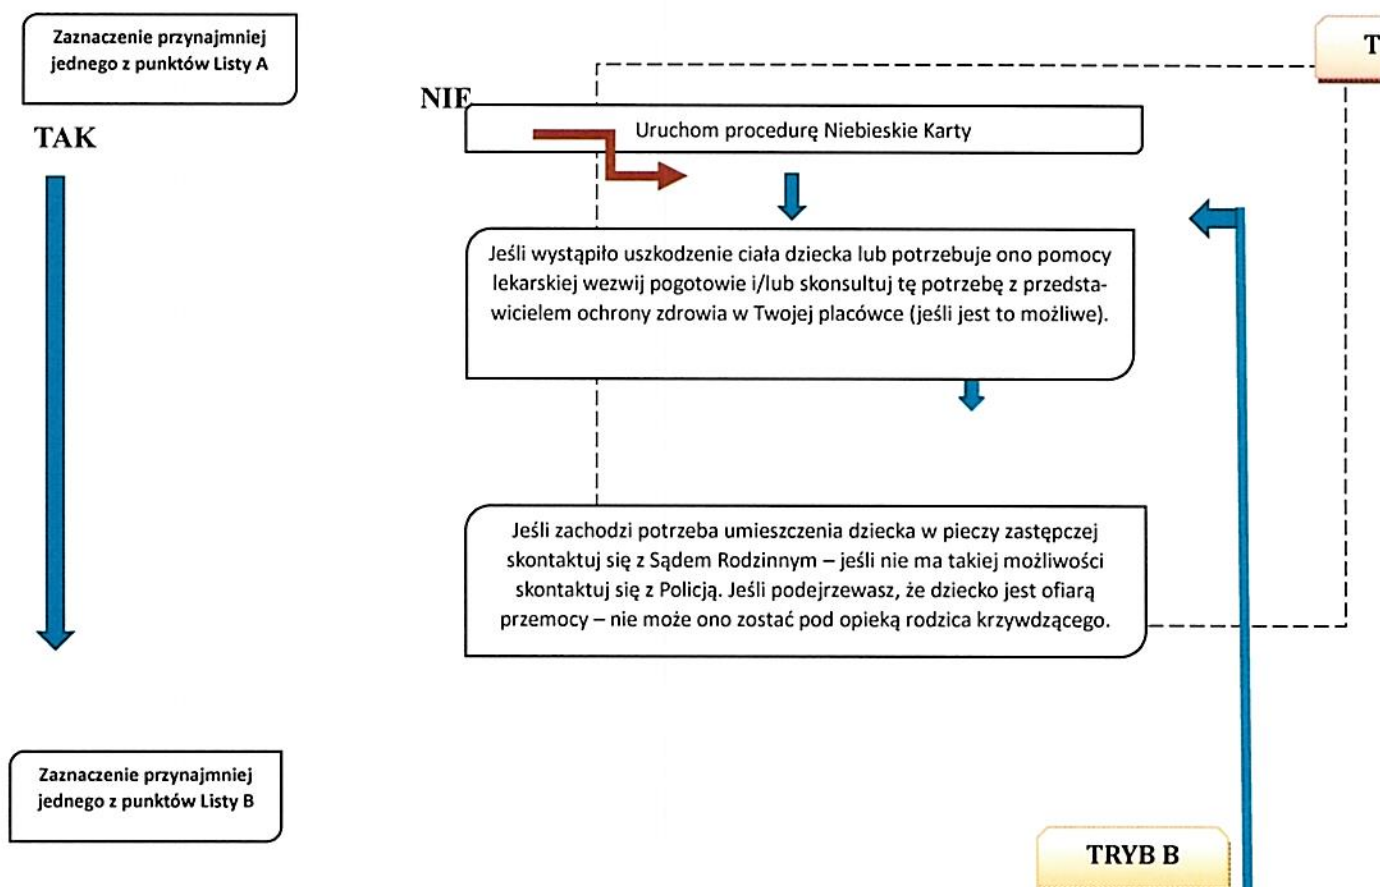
Zaznaczenie przynajmniej jednego z punktów Listy A

TAK

NIE

T

Uruchom procedurę Niebieskie Karty

Jeśli wystąpiło uszkodzenie ciała dziecka lub potrzebuje ono pomocy lekarskiej wezwij pogotowie i/lub skonsultuj tę potrzebę z przedstawicielem ochrony zdrowia w Twojej placówce (jeśli jest to możliwe).

Jeśli zachodzi potrzeba umieszczenia dziecka w pieczy zastępczej skontaktuj się z Sądem Rodzinnym – jeśli nie ma takiej możliwości skontaktuj się z Policją. Jeśli podejrzewasz, że dziecko jest ofiarą przemocy – nie może ono zostać pod opieką rodzica krzywdzącego.

Zaznaczenie przynajmniej jednego z punktów Listy B

TRYB B